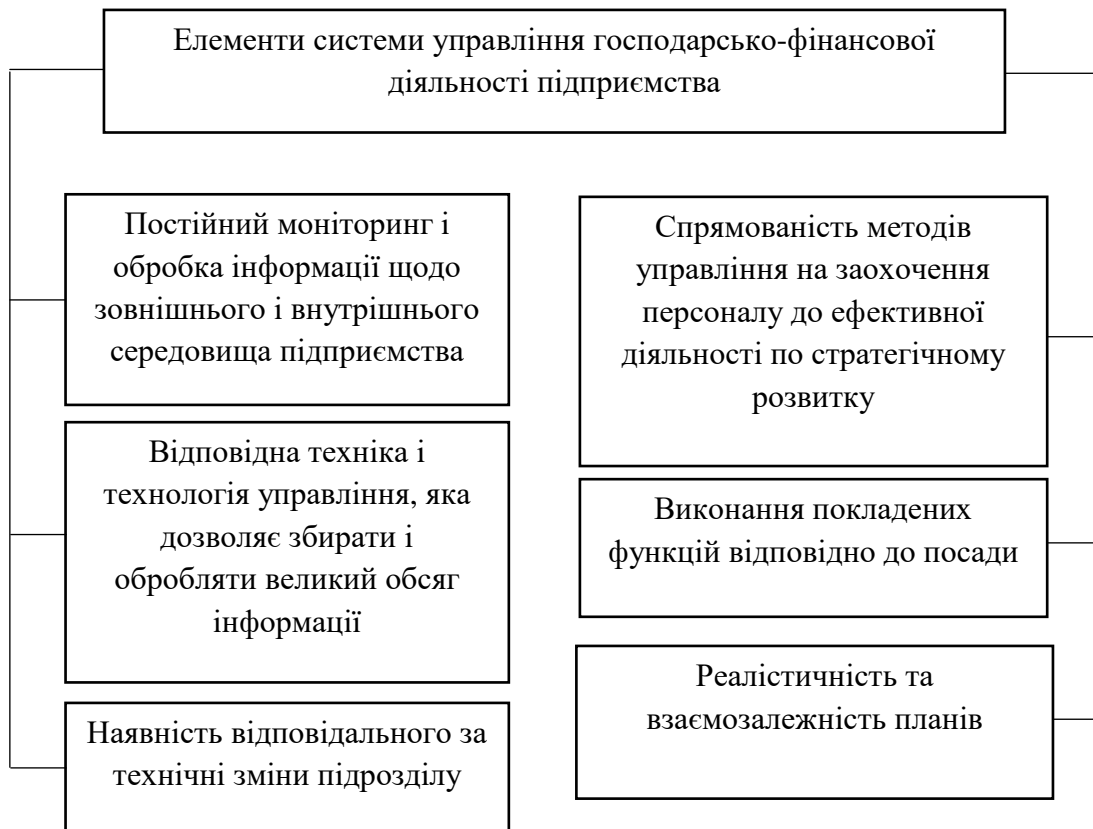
Елементи системи управління господарсько-фінансової діяльності підприємства

Постійний моніторинг і обробка інформації щодо зовнішнього і внутрішнього середовища підприємства

Відповідна техніка і технологія управління, яка дозволяє збирати і обробляти великий обсяг інформації

Наявність відповідального за технічні зміни підрозділу

Спрямованість методів управління на заохочення персоналу до ефективної діяльності по стратегічному розвитку

Виконання покладених функцій відповідно до посади

Реалістичність та взаємозалежність планів